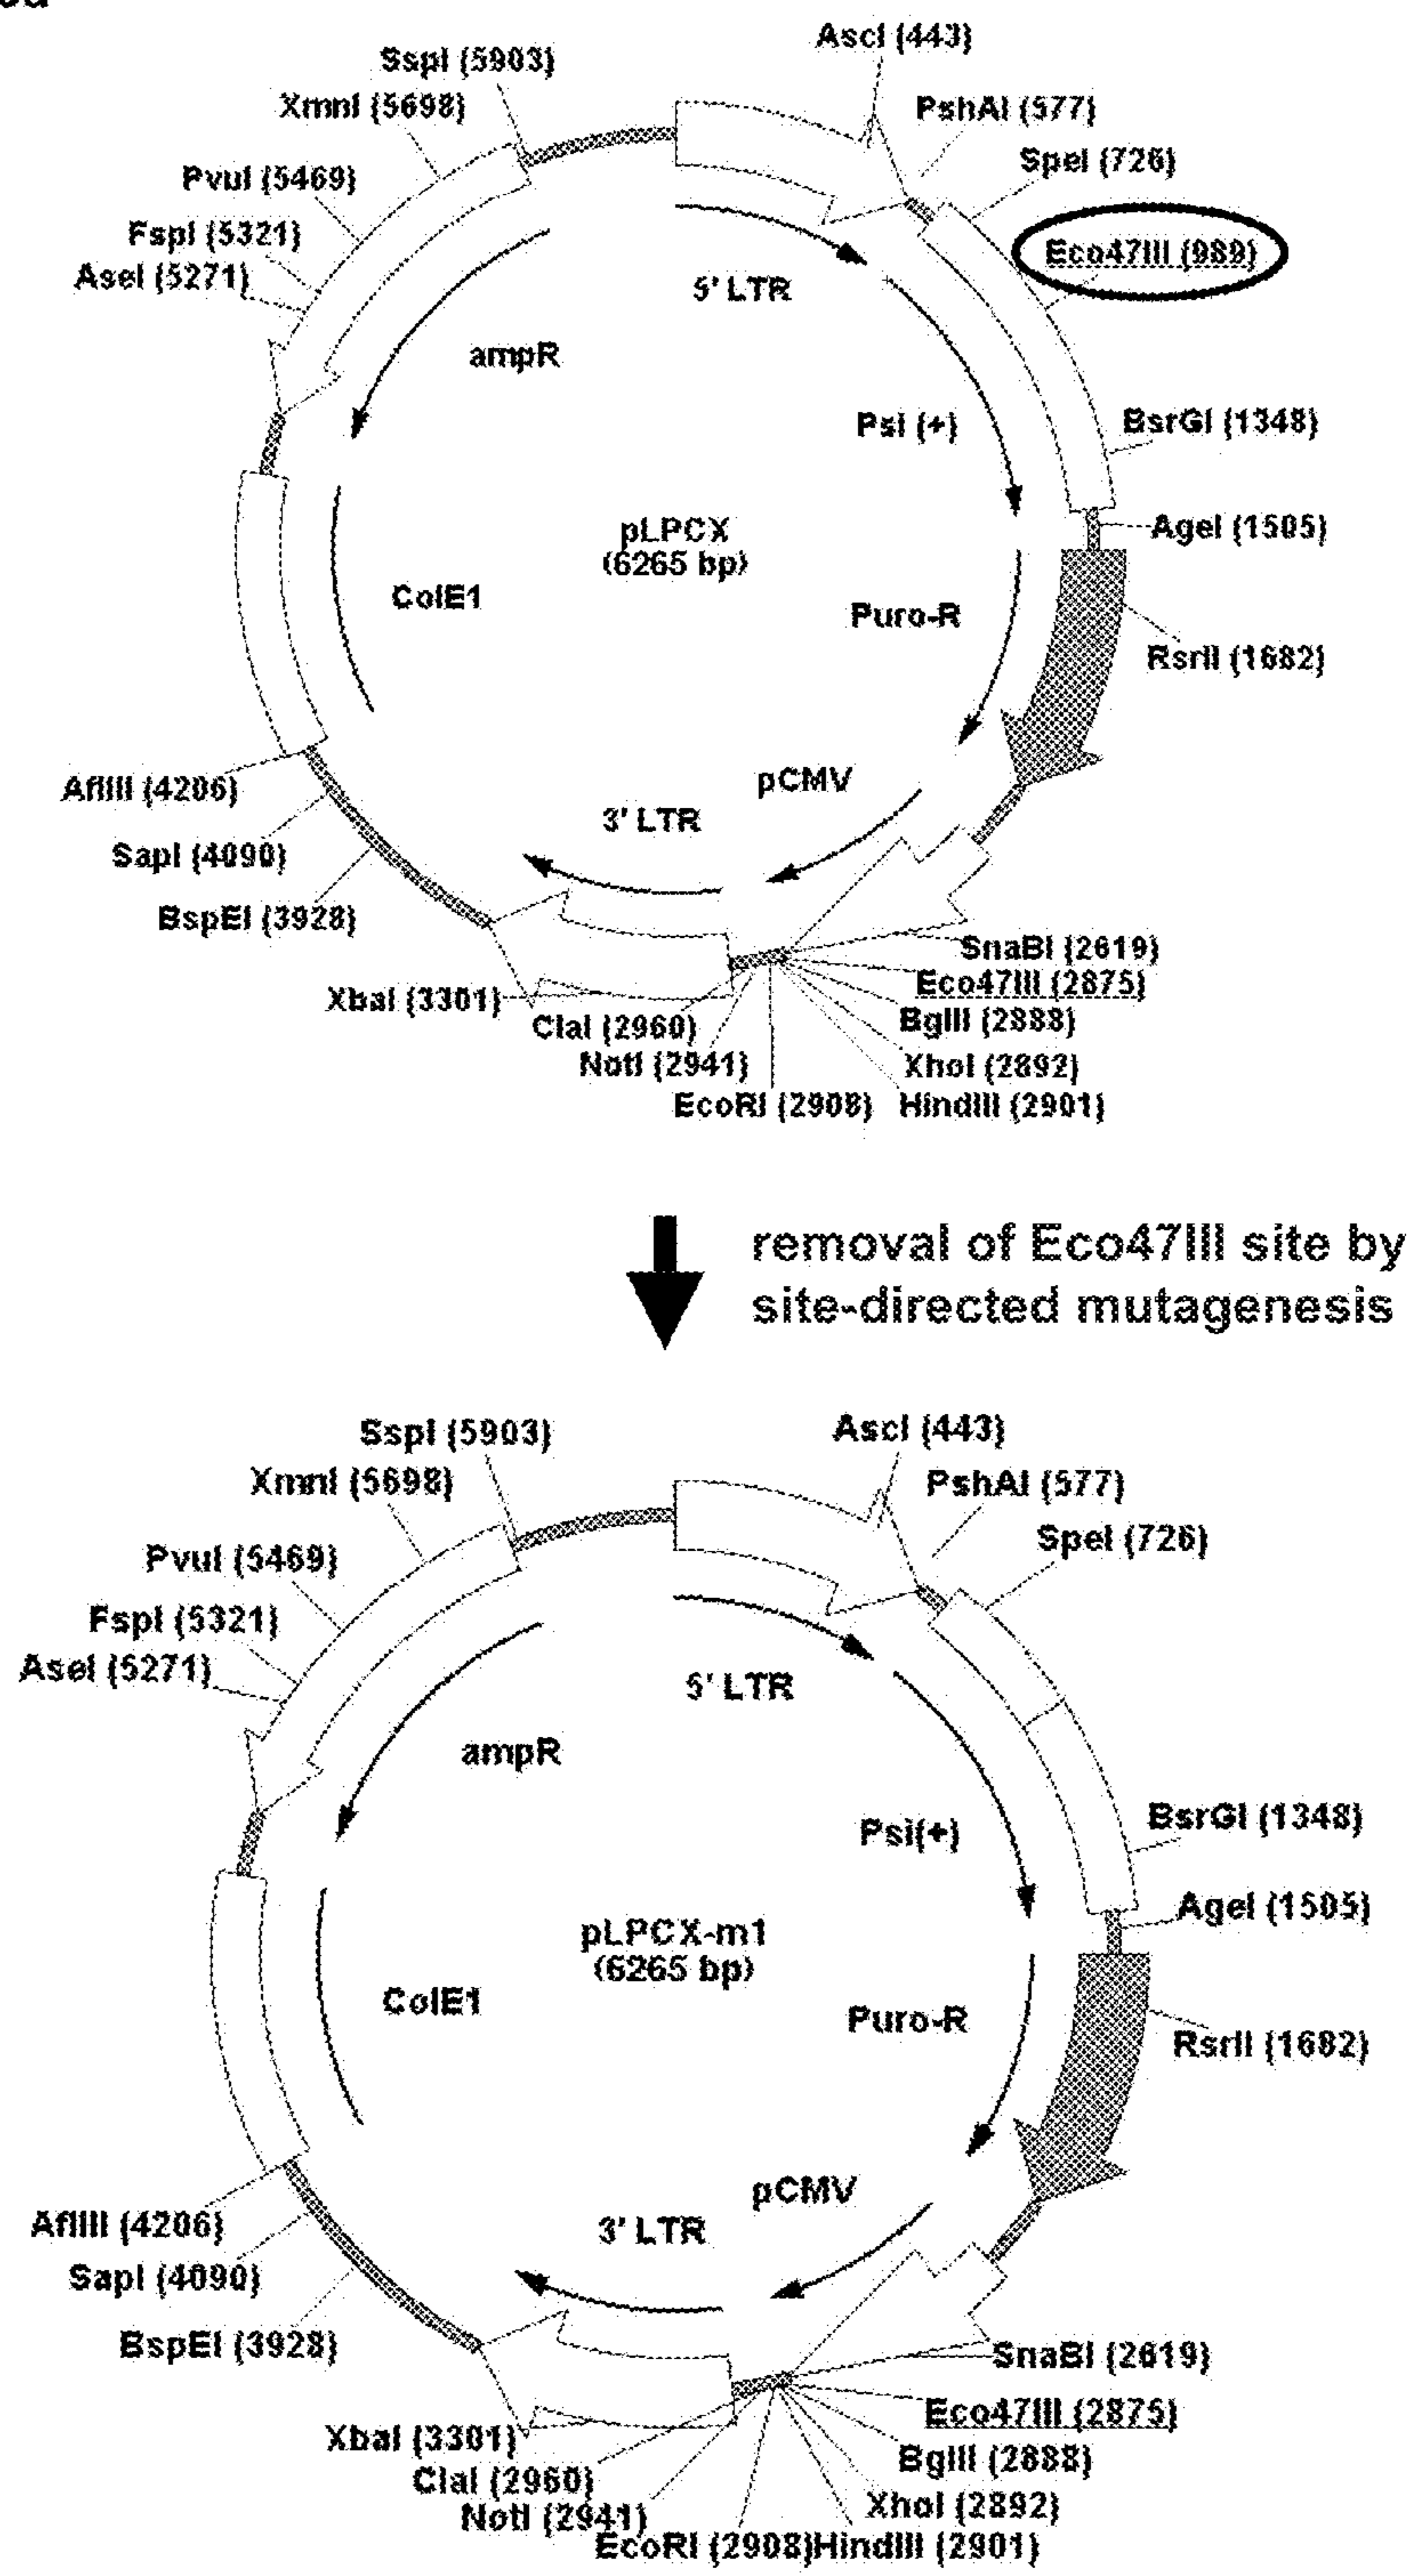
SspI (5903)
XmnI (5698)
PvuI (5469)
FspI (5321)
AseI (5271)
AscI (443)
PshAI (577)
SpeI (726)
Eco47III (989)
5' LTR
ampR
Psi (+)
BsrGI (1348)
AgeI (1505)
pLPCX
(6265 bp)
ColE1
Puro-R
RsrII (1682)
AflIII (4206)
SapI (4090)
BspEI (3928)
pCMV
3' LTR
SnaBI (2619)
Eco47III (2875)
BglII (2888)
XhoI (2892)
HindIII (2901)
EcoRI (2908)
NotI (2941)
ClaI (2960)
XbaI (3301)

removal of Eco47III site by site-directed mutagenesis

SspI (5903)
XmnI (5698)
PvuI (5469)
FspI (5321)
AseI (5271)
AscI (443)
PshAI (577)
SpeI (726)
5' LTR
ampR
Psi(+)
BsrGI (1348)
AgeI (1505)
pLPCX-m1
(6265 bp)
ColE1
Puro-R
RsrII (1682)
AflIII (4206)
SapI (4090)
BspEI (3928)
pCMV
3' LTR
SnaBI (2619)
Eco47III (2875)
BglII (2888)
XhoI (2892)
XbaI (3301)
ClaI (2960)
NotI (2941)
EcoRI (2908)
HindIII (2901)